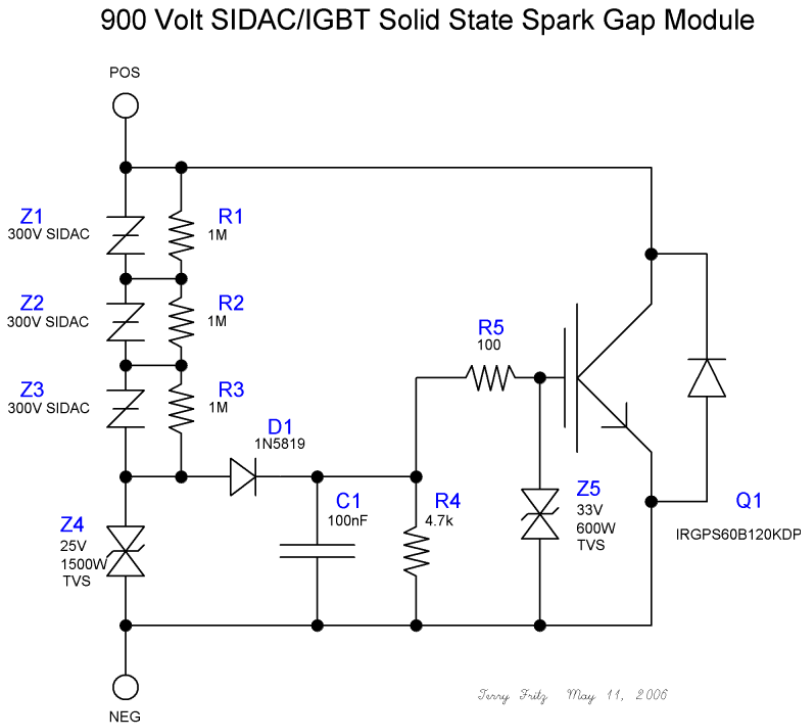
900 Volt SIDAC/IGBT Solid State Spark Gap Module

POS

Z1
300V SIDAC

R1
1M

Z2
300V SIDAC

R2
1M

R5
100

Z3
300V SIDAC

R3
1M

D1
1N5819

C1
100nF

R4
4.7k

Z5
33V
600W
TVS

Q1
IRGPS60B120KDP

Z4
25V
1500W
TVS

NEG

Terry Fritz May 11, 2006